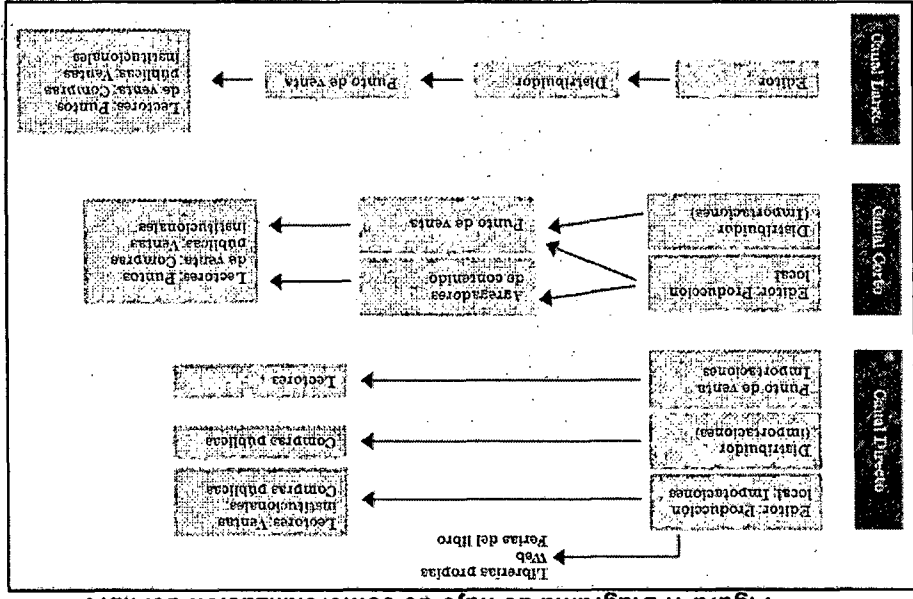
Canal Largo

Editor → Distribuidor → Punto de venta → Lectores; Puntos de venta; Compras públicas; Ventas institucionales

Canal Corto

Editor Producción local → Agregadores de contenido → Lectores; Puntos de venta; Compras públicas; Ventas institucionales

Distribuidor (Importaciones) → Punto de venta → Lectores; Puntos de venta; Compras públicas; Ventas institucionales

Canal Directo

Punto de venta Importaciones → Lectores

Distribuidor (importaciones) → Compras públicas

Editor Producción local; Importaciones → Lectores; Ventas institucionales; Compras públicas

Librerías propias Web Ferias del libro

Figura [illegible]: Diagrama de flujo de comercialización del libro